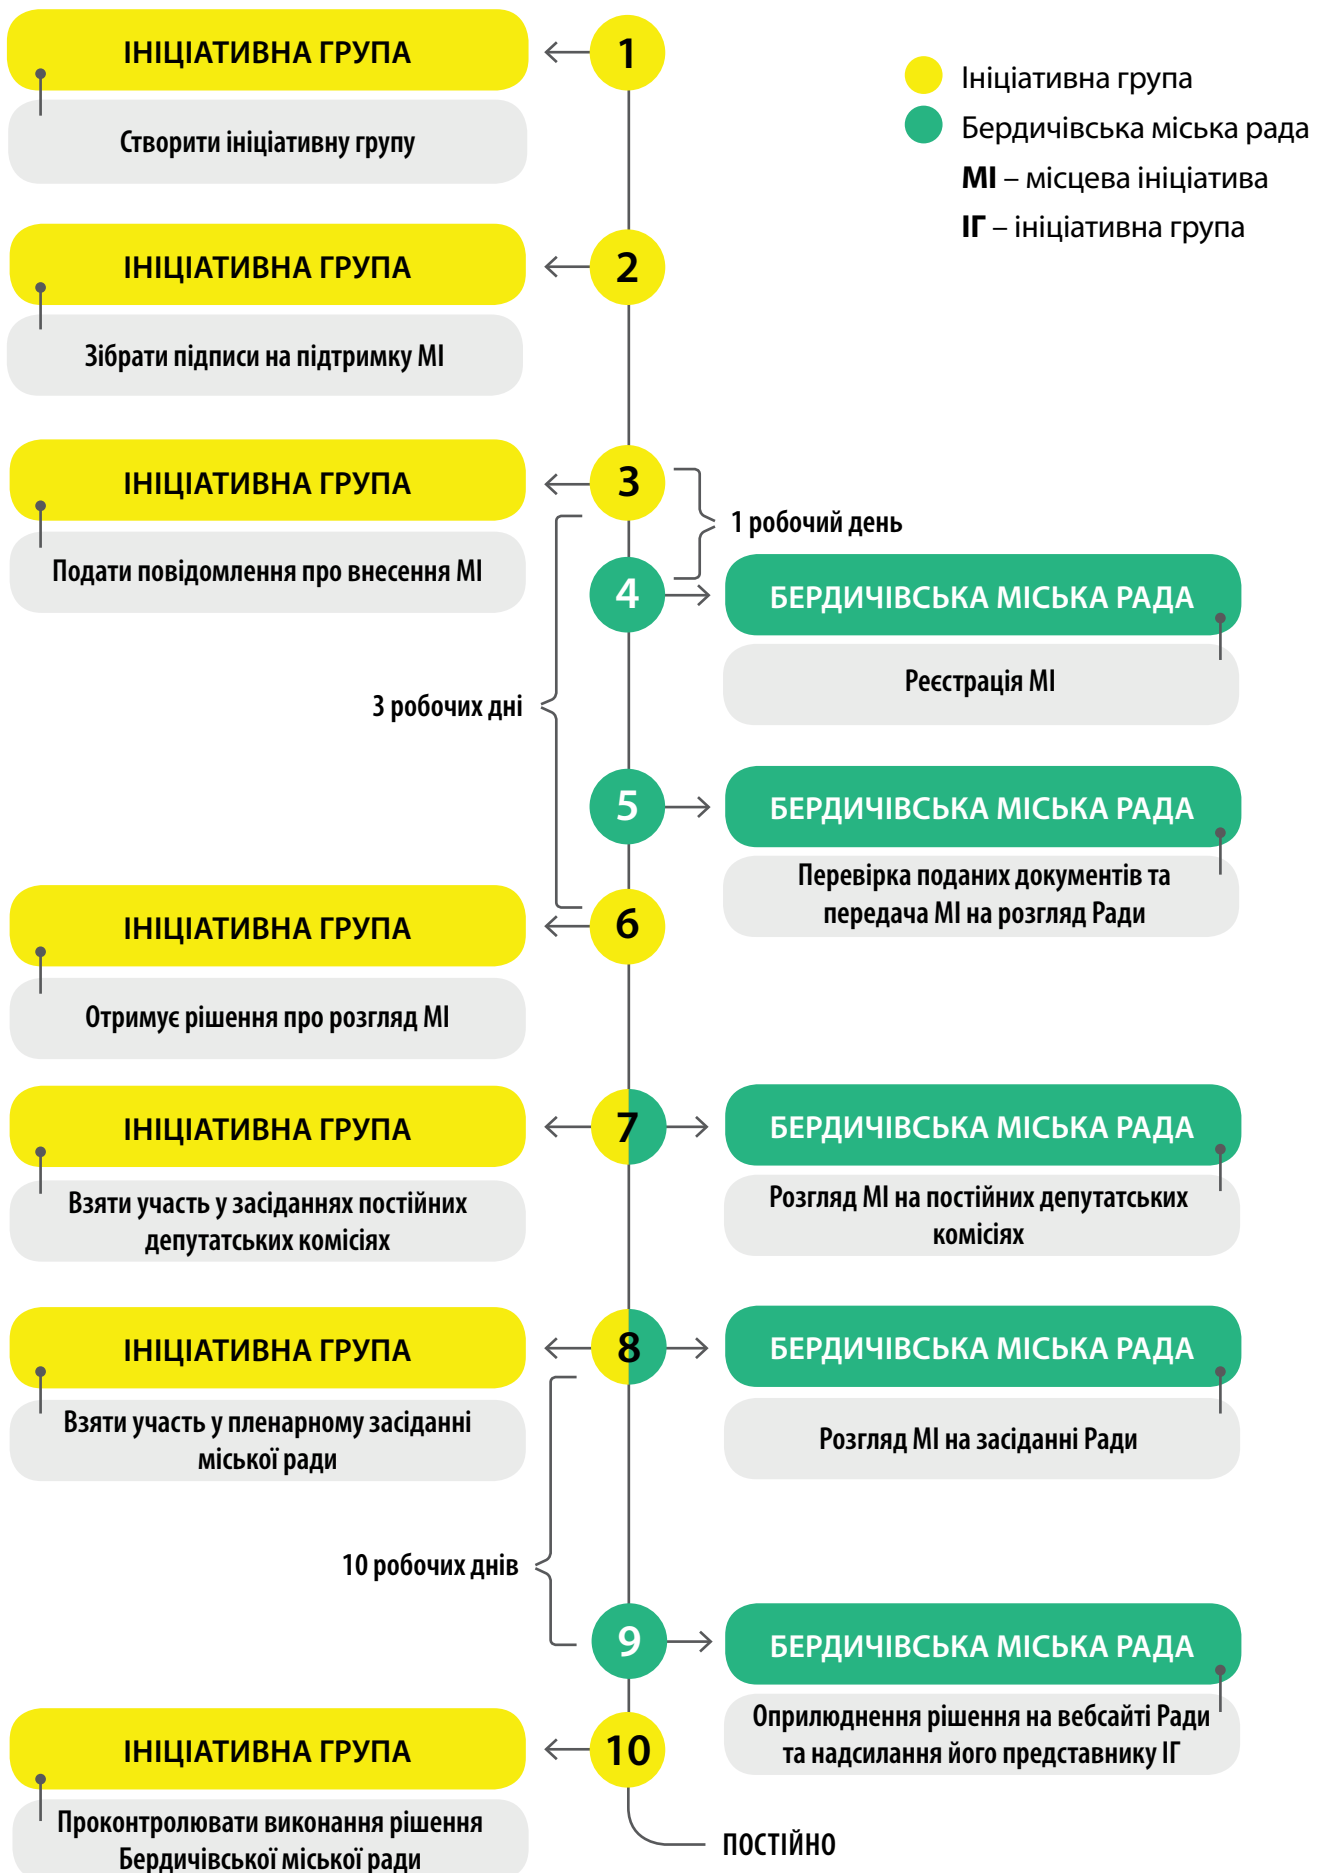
Ініціативна група
Бердичівська міська рада
**МІ** – місцева ініціатива
**ІГ** – ініціативна група

1
ІНІЦІАТИВНА ГРУПА
Створити ініціативну групу

2
ІНІЦІАТИВНА ГРУПА
Зібрати підписи на підтримку МІ

3
ІНІЦІАТИВНА ГРУПА
Подати повідомлення про внесення МІ

1 робочий день

4
БЕРДИЧІВСЬКА МІСЬКА РАДА
Реєстрація МІ

3 робочих дні

5
БЕРДИЧІВСЬКА МІСЬКА РАДА
Перевірка поданих документів та передача МІ на розгляд Ради

6
ІНІЦІАТИВНА ГРУПА
Отримує рішення про розгляд МІ

7
ІНІЦІАТИВНА ГРУПА
Взяти участь у засіданнях постійних депутатських комісіях
БЕРДИЧІВСЬКА МІСЬКА РАДА
Розгляд МІ на постійних депутатських комісіях

8
ІНІЦІАТИВНА ГРУПА
Взяти участь у пленарному засіданні міської ради
БЕРДИЧІВСЬКА МІСЬКА РАДА
Розгляд МІ на засіданні Ради

10 робочих днів

9
БЕРДИЧІВСЬКА МІСЬКА РАДА
Оприлюднення рішення на вебсайті Ради та надсилання його представнику ІГ

10
ІНІЦІАТИВНА ГРУПА
Проконтролювати виконання рішення Бердичівської міської ради

ПОСТІЙНО